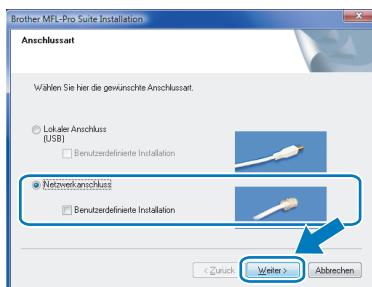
Brother MFL-Pro Suite Installation

Anschlussart

Wählen Sie hier die gewünschte Anschlussart.

Lokaler Anschluss (USB)

Benutzerdefinierte Installation

Netzwerkanschluss

Benutzerdefinierte Installation

< Zurück

Weiter >

Abbrechen